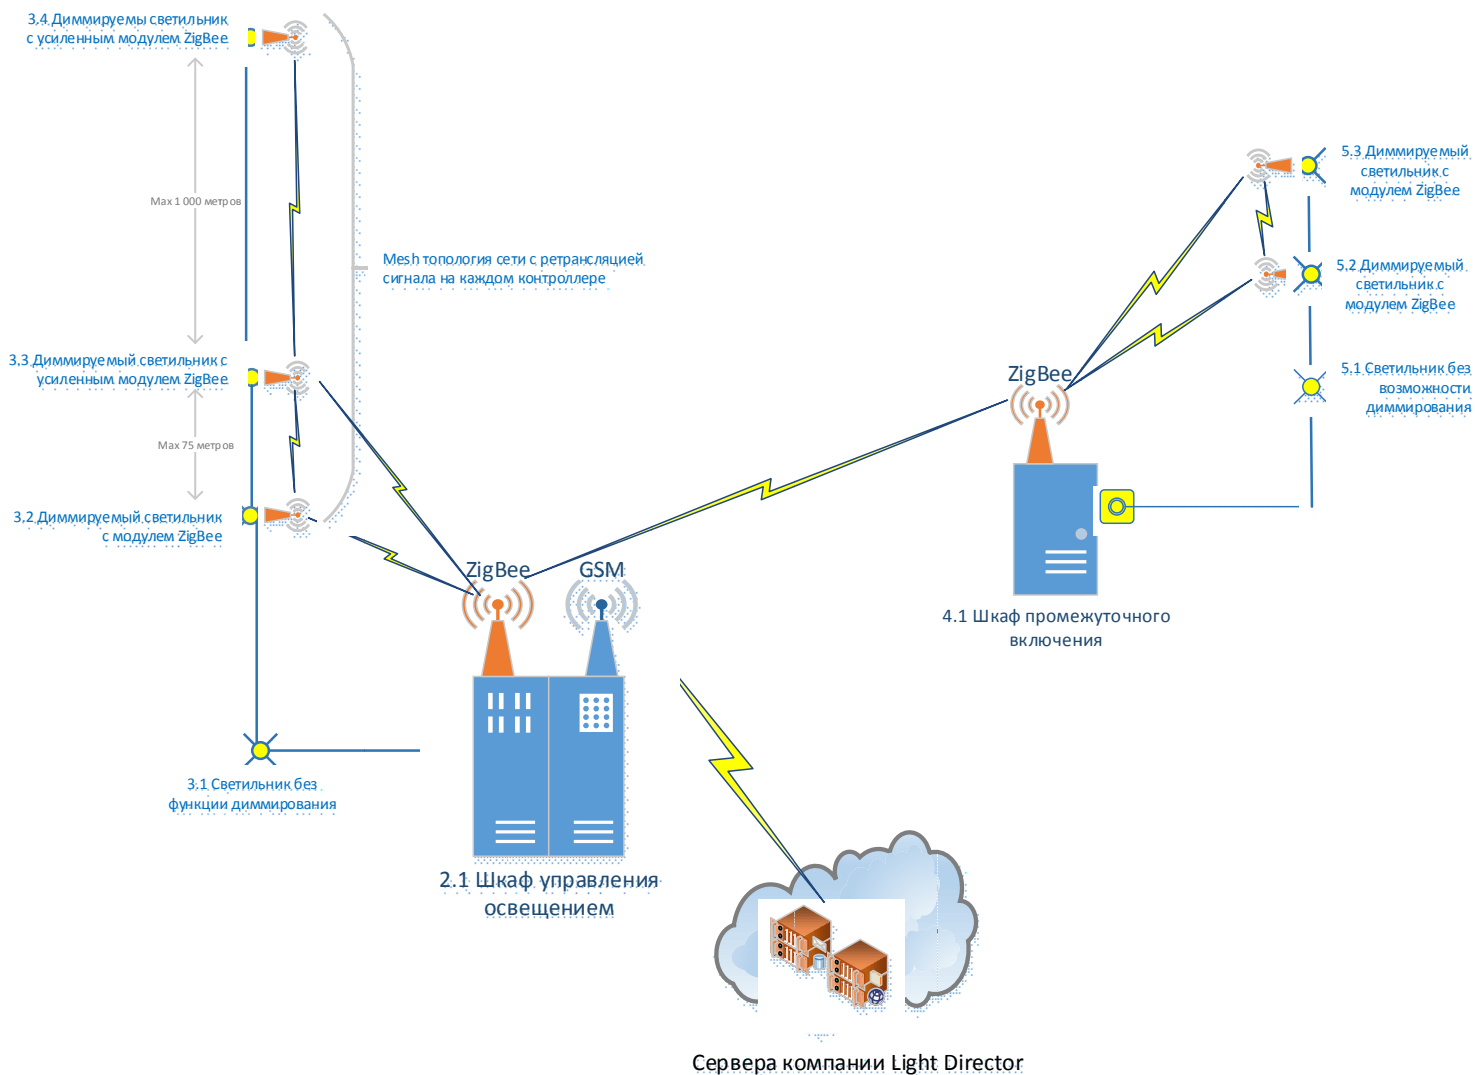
3.4 Диммируемы светильник с усиленным модулем ZigBee

Max 1 000 метров

Mesh топология сети с ретрансляцией сигнала на каждом контроллере

3.3 Диммируемый светильник с усиленным модулем ZigBee

Max 75 метров

3.2 Диммируемый светильник с модулем ZigBee

3.1 Светильник без функции диммирования

ZigBee

GSM

2.1 Шкаф управления освещением

ZigBee

4.1 Шкаф промежуточного включения

5.3 Диммируемый светильник с модулем ZigBee

5.2 Диммируемый светильник с модулем ZigBee

5.1 Светильник без возможности диммирования

Сервера компании Light Director